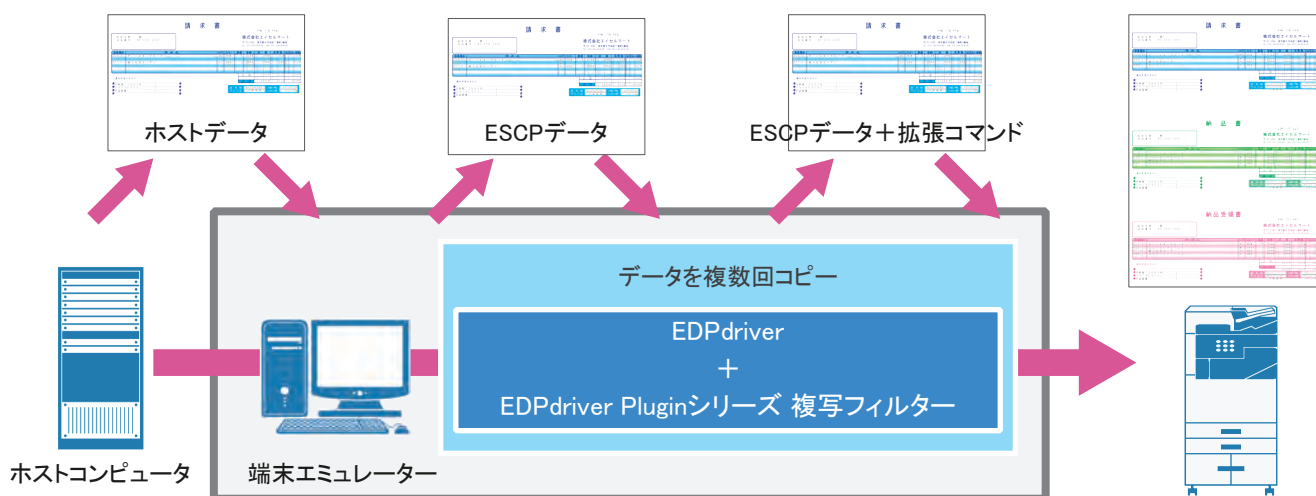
請求書

ホストデータ

請求書

ESCPデータ

請求書

ESCPデータ＋拡張コマンド

請求書

納品書

納品受領書

データを複数回コピー

EDPdriver
＋
EDPdriver Pluginシリーズ 複写フィルター

ホストコンピュータ

端末エミュレーター